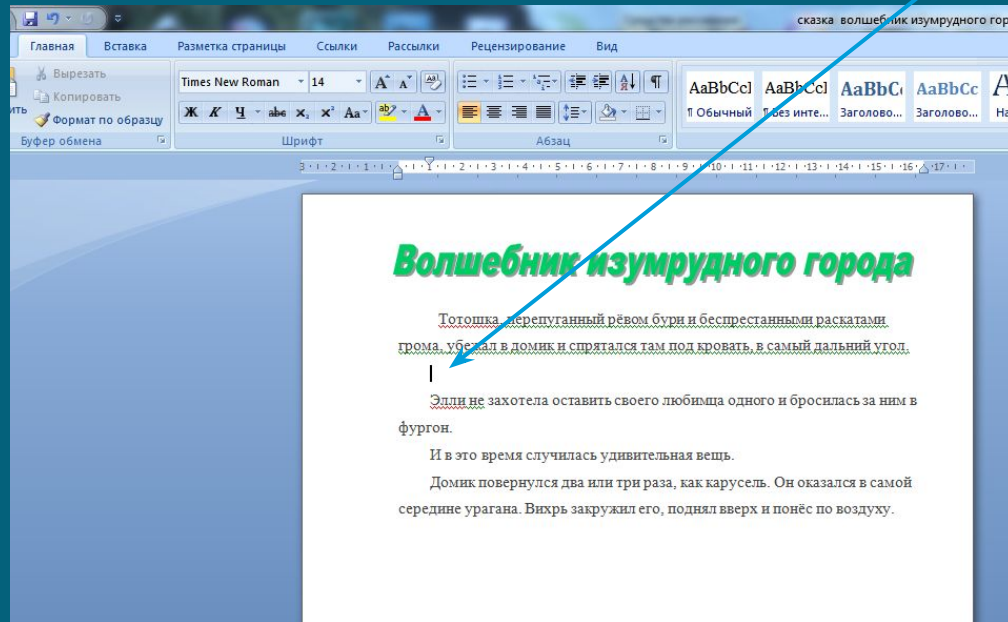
сказка волшебник изумрудного города

Главная Вставка Разметка страницы Ссылки Рассылки Рецензирование Вид

Вырезать
Копировать
Формат по образцу
Буфер обмена

Times New Roman 14
Шрифт

Абзац

AaBbCcI ¶ Обычный
AaBbCcI ¶ Без инте...
AaBbC Заголово...
AaBbCc Заголово...

Волшебник изумрудного города

Тотошка, перепуганный рёвом бури и беспрестанными раскатами грома, убежал в домик и спрятался там под кровать, в самый дальний угол.

Элли не захотела оставить своего любимца одного и бросилась за ним в фургон.

И в это время случилась удивительная вещь.

Домик повернулся два или три раза, как карусель. Он оказался в самой середине урагана. Вихрь закружил его, поднял вверх и понёс по воздуху.